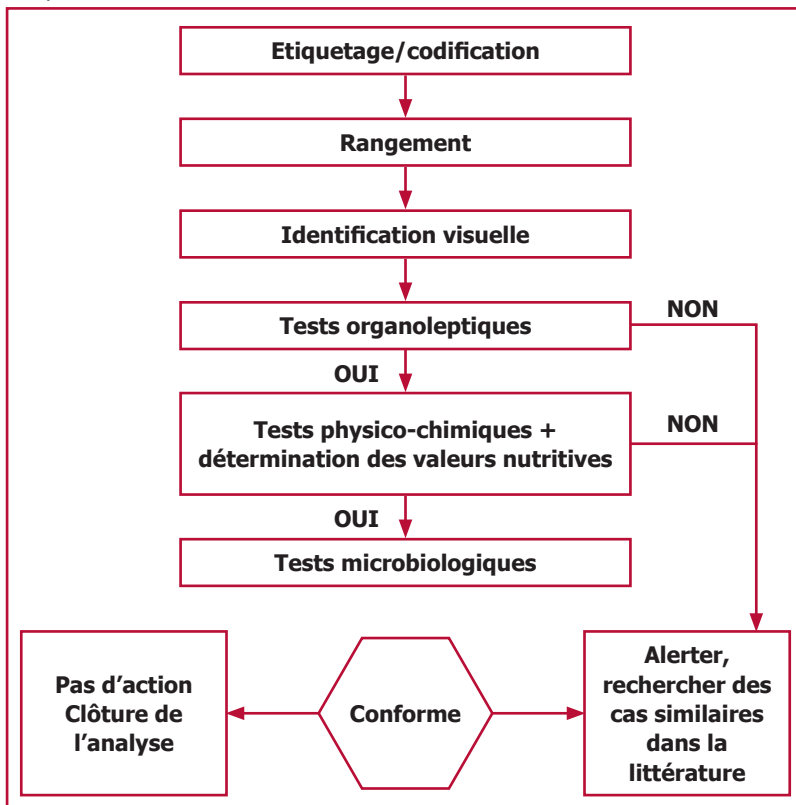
Etiquetage/codification

Rangement

Identification visuelle

Tests organoleptiques

NON

OUI

Tests physico-chimiques + détermination des valeurs nutritives

NON

OUI

Tests microbiologiques

Pas d'action Clôture de l'analyse

Conforme

Alerter, rechercher des cas similaires dans la littérature